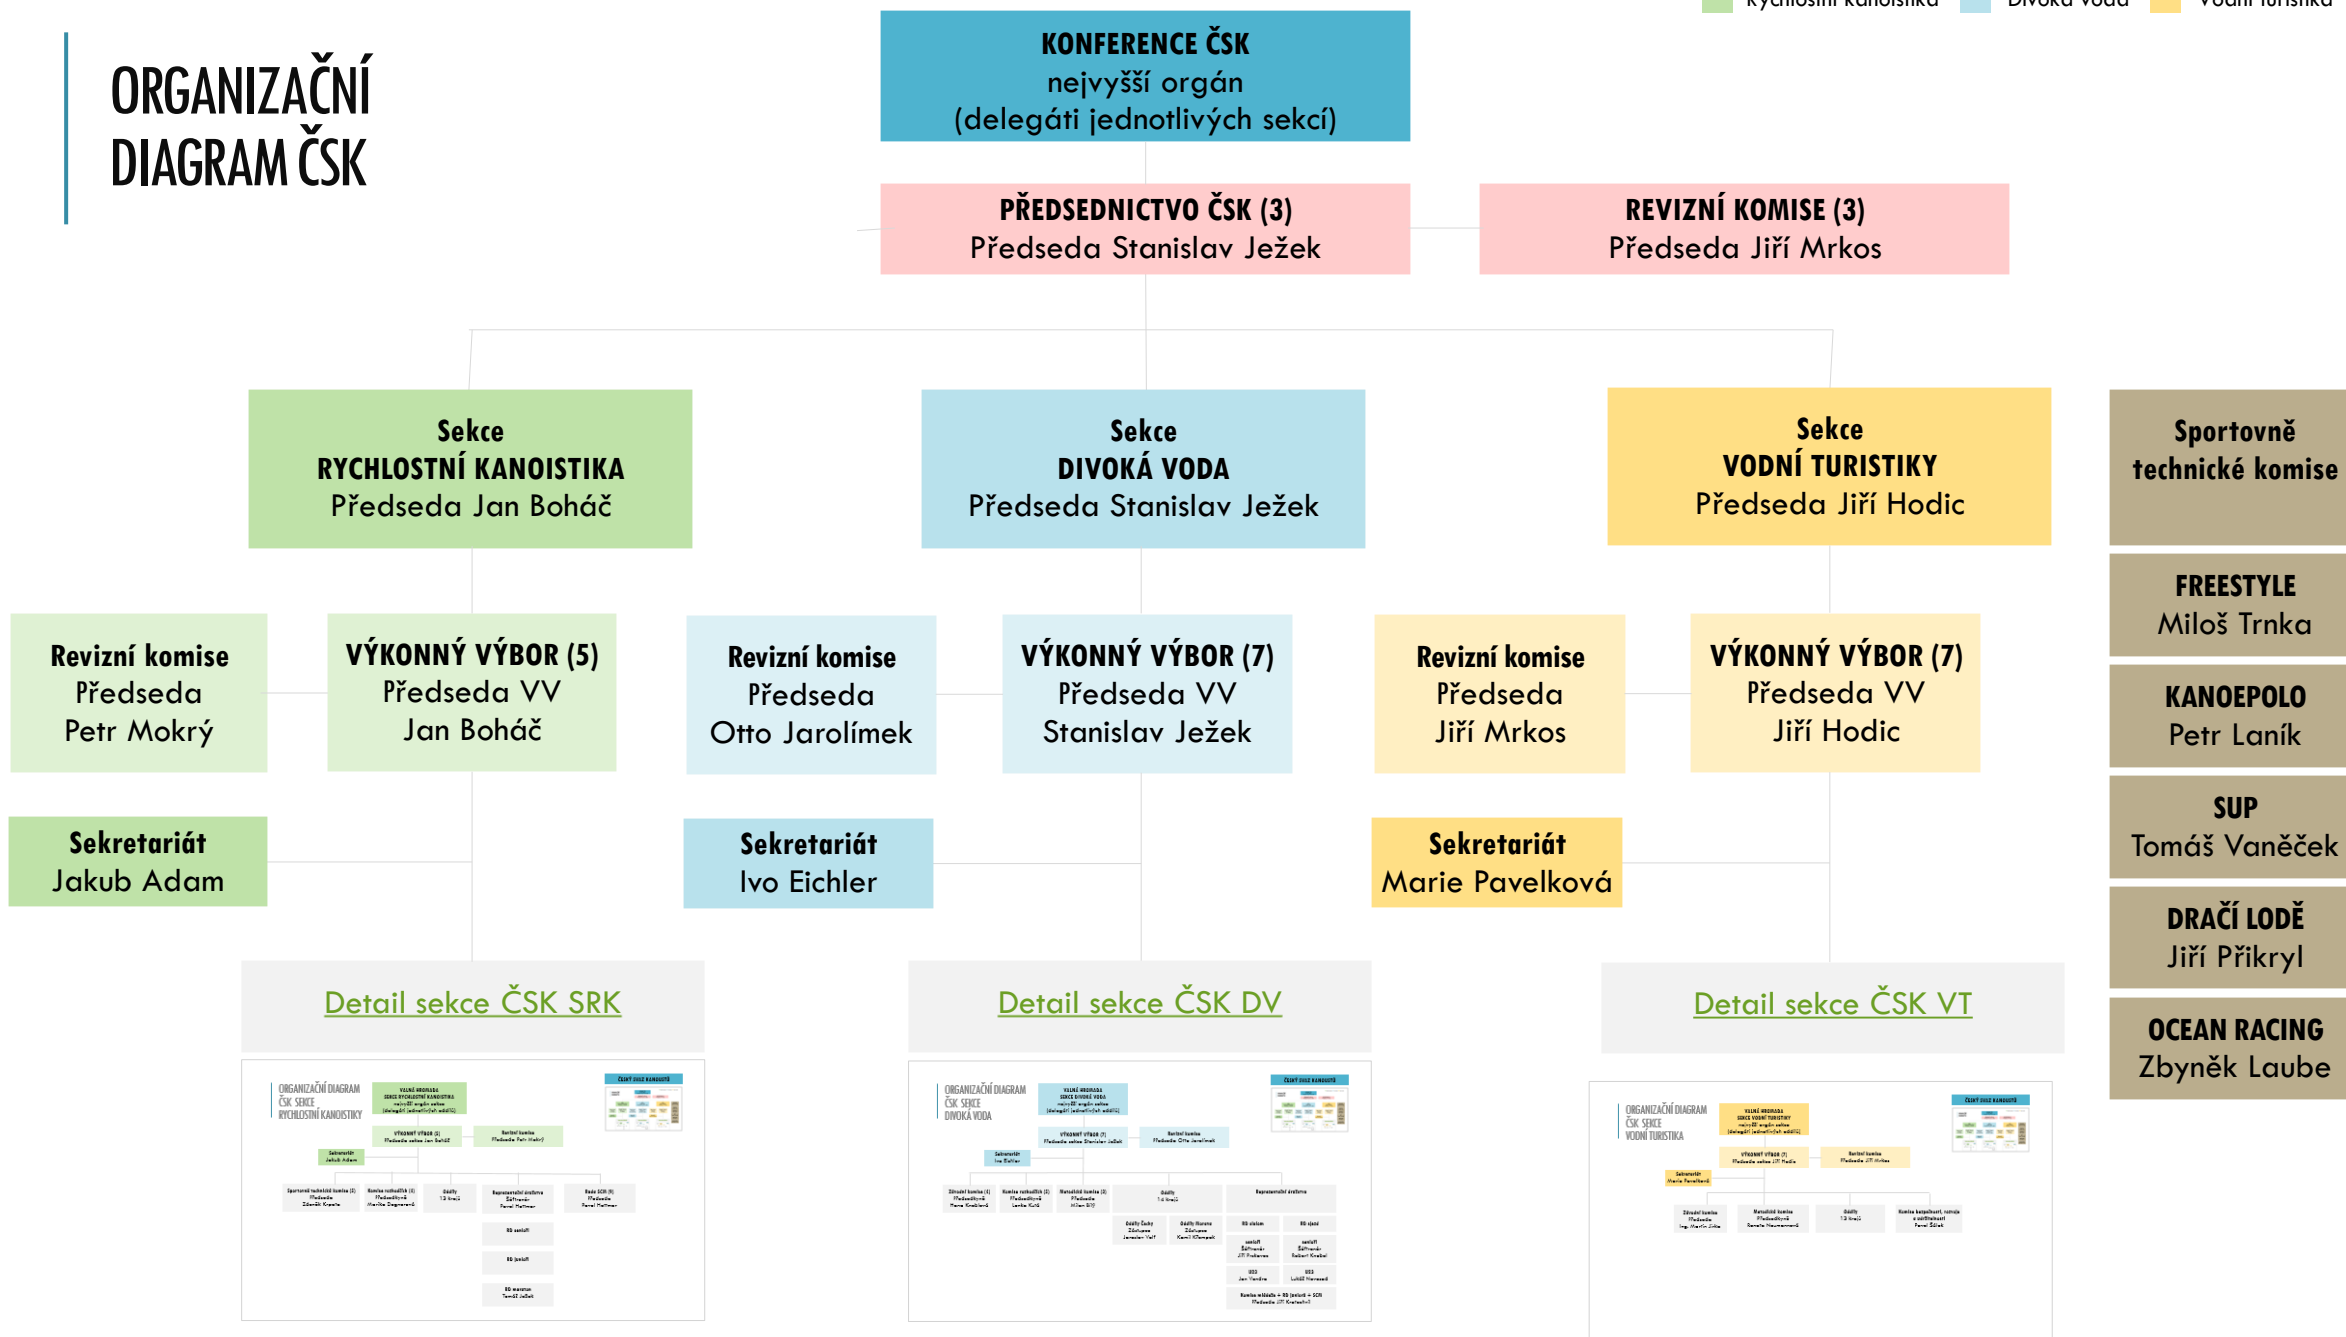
Rychlostní kanoistika Divoká voda Vodní turistika

ORGANIZAČNÍ DIAGRAM ČSK

KONFERENCE ČSK
nejvyšší orgán
(delegáti jednotlivých sekcí)

PŘEDSEDNICTVO ČSK (3)
Předseda Stanislav Ježek

REVIZNÍ KOMISE (3)
Předseda Jiří Mrkos

Sekce
RYCHLOSTNÍ KANOISTIKA
Předseda Jan Boháč

Sekce
DIVOKÁ VODA
Předseda Stanislav Ježek

Sekce
VODNÍ TURISTIKY
Předseda Jiří Hodic

Sportovně technické komise

FREESTYLE
Miloš Trnka

KANOEPOLO
Petr Laník

SUP
Tomáš Vaněček

DRAČÍ LODĚ
Jiří Přikryl

OCEAN RACING
Zbyněk Laube

Revizní komise
Předseda
Petr Mokrý

VÝKONNÝ VÝBOR (5)
Předseda VV
Jan Boháč

Revizní komise
Předseda
Otto Jarolímek

VÝKONNÝ VÝBOR (7)
Předseda VV
Stanislav Ježek

Revizní komise
Předseda
Jiří Mrkos

VÝKONNÝ VÝBOR (7)
Předseda VV
Jiří Hodic

Sekretariát
Jakub Adam

Sekretariát
Ivo Eichler

Sekretariát
Marie Pavelková

Detail sekce ČSK SRK

Detail sekce ČSK DV

Detail sekce ČSK VT

ORGANIZAČNÍ DIAGRAM ČSK SEKCE RYCHLOSTNÍ KANOISTIKY

ORGANIZAČNÍ DIAGRAM ČSK SEKCE DIVOKÁ VODA

ORGANIZAČNÍ DIAGRAM ČSK SEKCE VODNÍ TURISTIKA